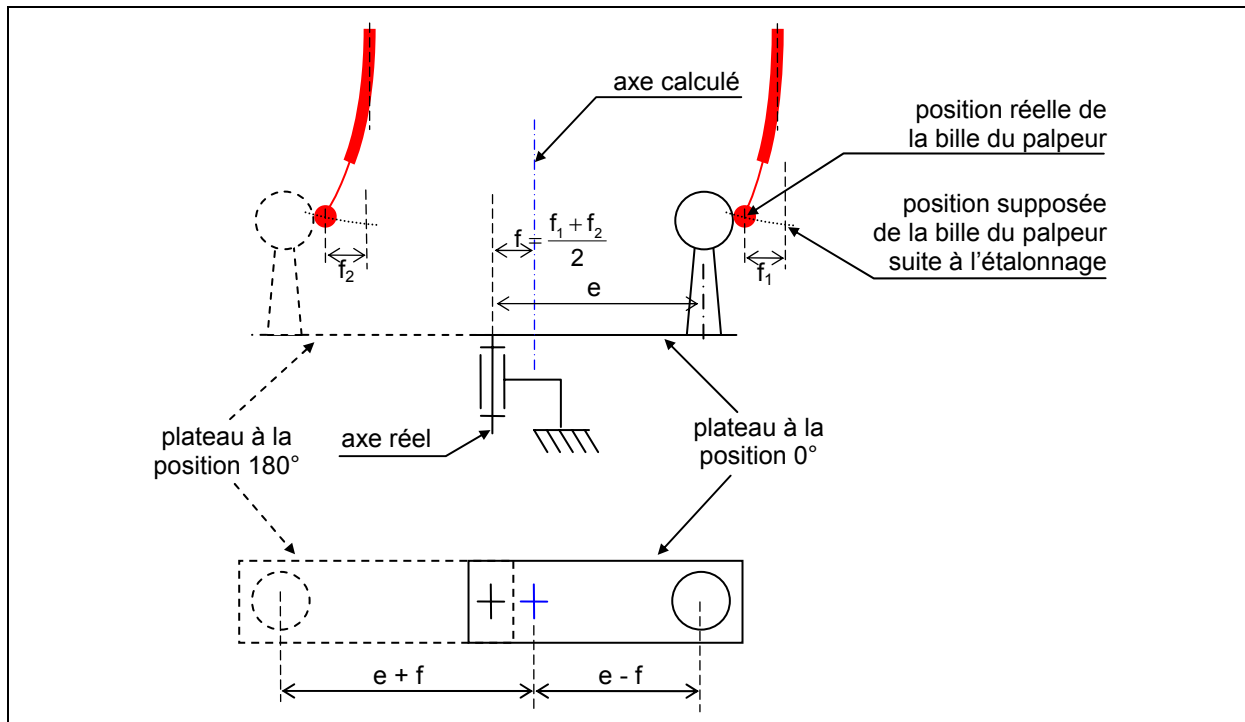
axe calculé

position réelle de la bille du palpeur

position supposée de la bille du palpeur suite à l'étalonnage

$f = \frac{f_1 + f_2}{2}$

$f_2$

$f_1$

e

plateau à la position 180°

axe réel

plateau à la position 0°

e + f

e - f